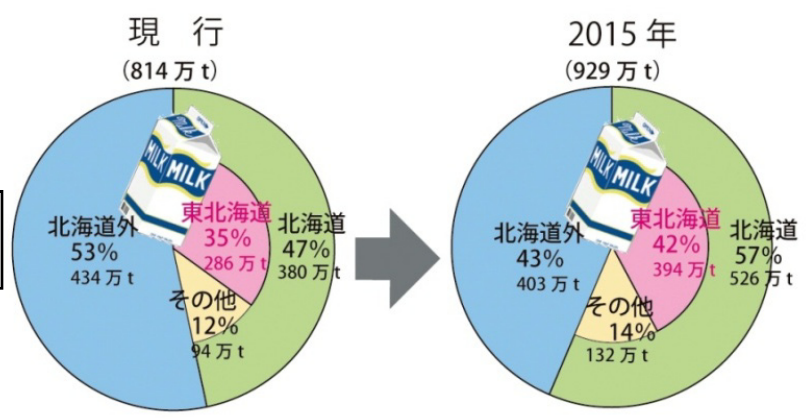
現　行
(814 万 t)

MILK
MILK

北海道外
53%
434 万 t

東北海道
35%
286 万 t

北海道
47%
380 万 t

その他
12%
94 万 t

2015 年
(929 万 t)

MILK
MILK

北海道外
43%
403 万 t

東北海道
42%
394 万 t

北海道
57%
526 万 t

その他
14%
132 万 t